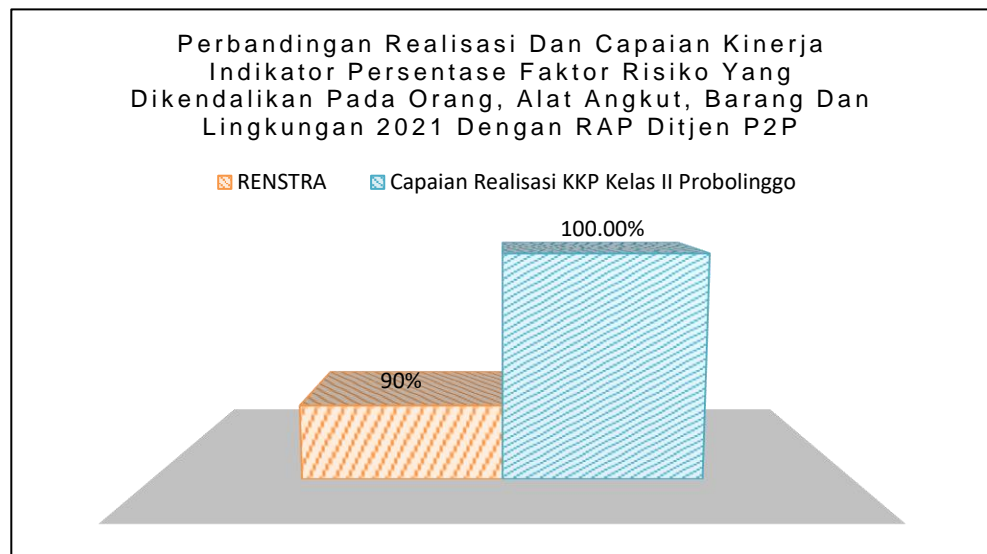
Perbandingan Realisasi Dan Capaian Kinerja Indikator Persentase Faktor Risiko Yang Dikendalikan Pada Orang, Alat Angkut, Barang Dan Lingkungan 2021 Dengan RAP Ditjen P2P

RENSTRA
Capaian Realisasi KKP Kelas II Probolinggo

100.00%

90%